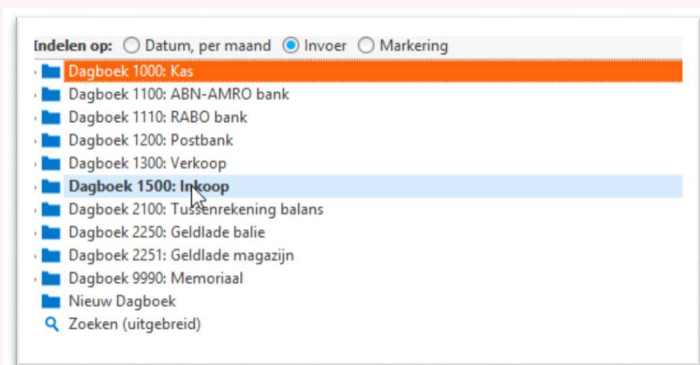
Indelen op: Datum, per maand Invoer Markering

Dagboek 1000: Kas
Dagboek 1100: ABN-AMRO bank
Dagboek 1110: RABO bank
Dagboek 1200: Postbank
Dagboek 1300: Verkoop
Dagboek 1500: Inkoop
Dagboek 2100: Tussenrekening balans
Dagboek 2250: Geldlade balie
Dagboek 2251: Geldlade magazijn
Dagboek 9990: Memoriaal
Nieuw Dagboek
Zoeken (uitgebreid)